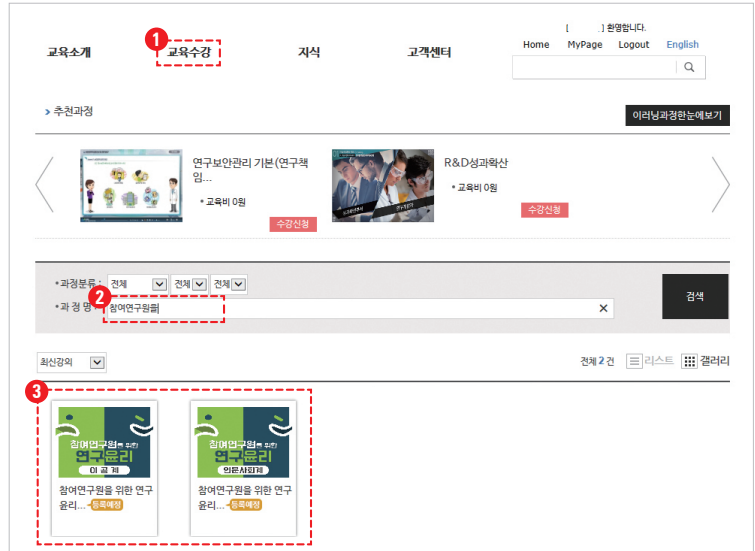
[ ] 환영합니다.

Home MyPage Logout English

교육소개 1 교육수강 지식 고객센터

> 추천과정

이러닝과정한눈에보기

연구보안관리 기본(연구책임...

* 교육비 0원

수강신청

R&D성과확산

* 교육비 0원

수강신청

* 과정분류 : 전체 전체 전체

* 과 정 명 : 2 참여연구원

검색

최신강의

전체 2 건 리스트 갤러리

3

참여연구원을 위한 연구윤리 이공계

참여연구원을 위한 연구윤리... 등록예정

참여연구원을 위한 연구윤리 인문사회계

참여연구원을 위한 연구윤리... 등록예정